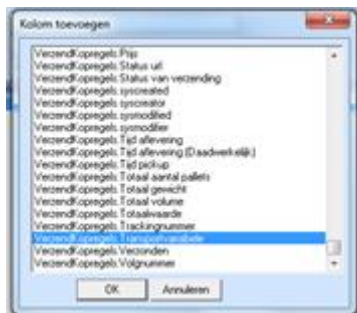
Kolom toevoegen

Verzendf.opregels.Prijs
Verzendf.opregels.Status url
Verzendf.opregels.Status van verzending
Verzendf.opregels.syscreated
Verzendf.opregels.syscreator
Verzendf.opregels.sysmodified
Verzendf.opregels.sysmodifier
Verzendf.opregels.Tijd aflevering
Verzendf.opregels.Tijd aflevering (Daadwerkelijk)
Verzendf.opregels.Tijd pickup
Verzendf.opregels.Totaal aantal pallets
Verzendf.opregels.Totaal gewicht
Verzendf.opregels.Totaal volume
Verzendf.opregels.Totaalwaarde
Verzendf.opregels.Trackingnummer
Verzendf.opregels.Transportvariabele
Verzendf.opregels.Verzonden
Verzendf.opregels.Volgnummer

OK
Annuleren